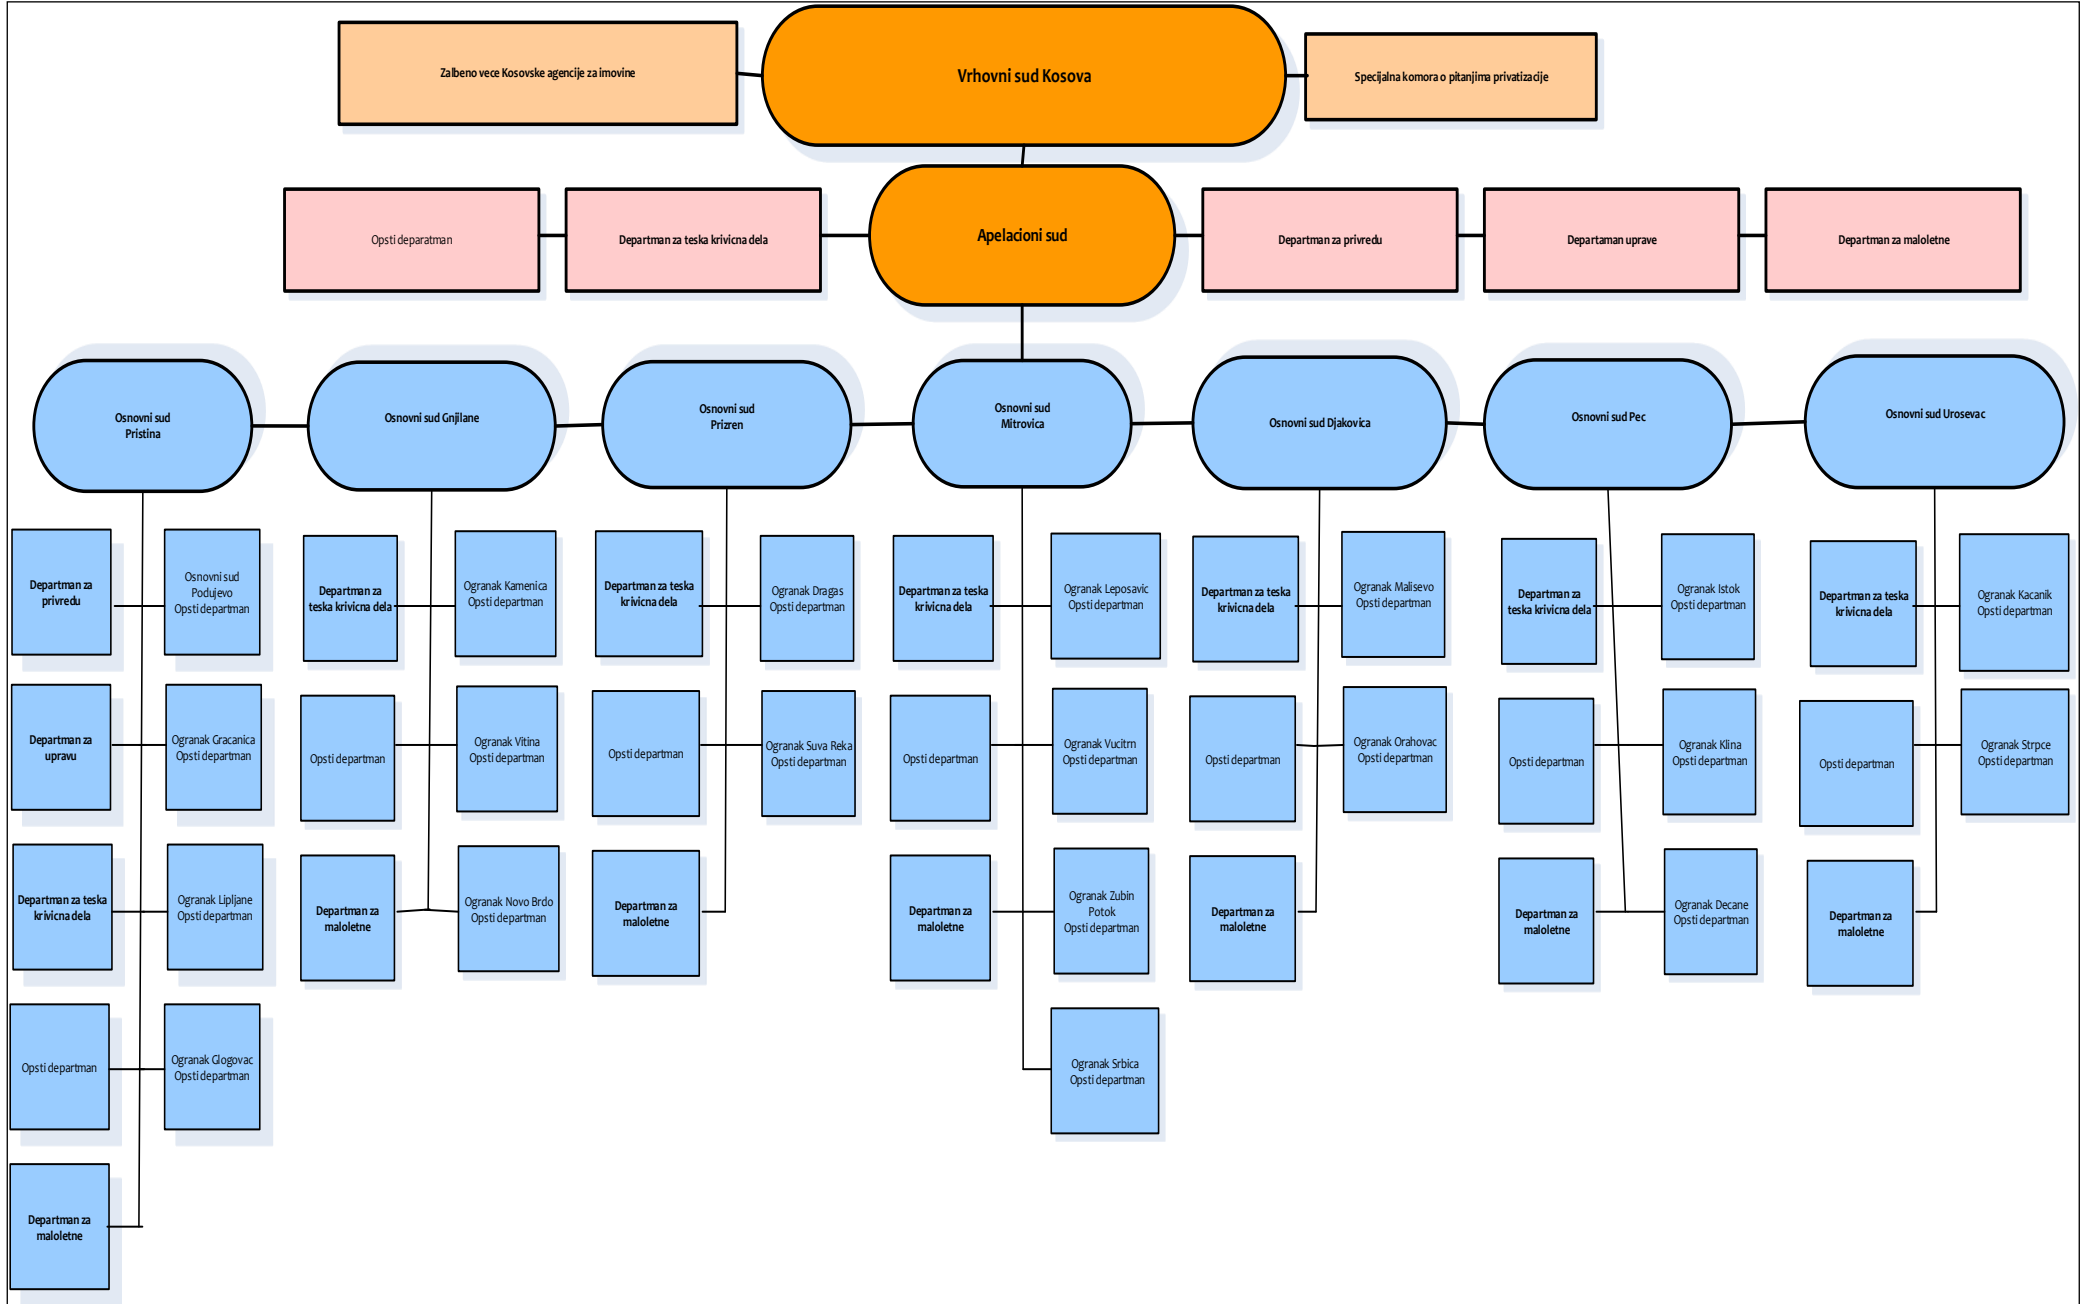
Zalbeno vece Kosovske agencije za imovine

Vrhovni sud Kosova

Specijalna komora o pitanjima privatizacije

Opsti deparatman

Departman za teska krivicna dela

Apelacioni sud

Departman za privredu

Departaman uprave

Departman za maloletne

Osnovni sud Pristina

Departman za privredu

Osnovni sud Podujevo Opsti departman

Departman za upravu

Ogranak Gracanica Opsti departman

Departman za teska krivicna dela

Ogranak Lipljane Opsti departman

Opsti departman

Ogranak Glogovac Opsti departman

Departman za maloletne

Osnovni sud Gnjilane

Departman za teska krivicna dela

Ogranak Kamenica Opsti departman

Opsti departman

Ogranak Vitina Opsti departman

Departman za maloletne

Ogranak Novo Brdo Opsti departman

Osnovni sud Prizren

Departman za teska krivicna dela

Ogranak Dragas Opsti departman

Opsti departman

Ogranak Suva Reka Opsti departman

Departman za maloletne

Osnovni sud Mitrovica

Departman za teska krivicna dela

Ogranak Leposavic Opsti departman

Opsti departman

Ogranak Vucitrn Opsti departman

Departman za maloletne

Ogranak Zubin Potok Opsti departman

Ogranak Srbica Opsti departman

Osnovni sud Djakovica

Departman za teska krivicna dela

Ogranak Malisevo Opsti departman

Opsti departman

Ogranak Orahovac Opsti departman

Departman za maloletne

Osnovni sud Pec

Departman za teska krivicna dela

Ogranak Istok Opsti departman

Opsti departman

Ogranak Klina Opsti departman

Departman za maloletne

Ogranak Decane Opsti departman

Osnovni sud Urosevac

Departman za teska krivicna dela

Ogranak Kacanik Opsti departman

Opsti departman

Ogranak Strpce Opsti departman

Departman za maloletne